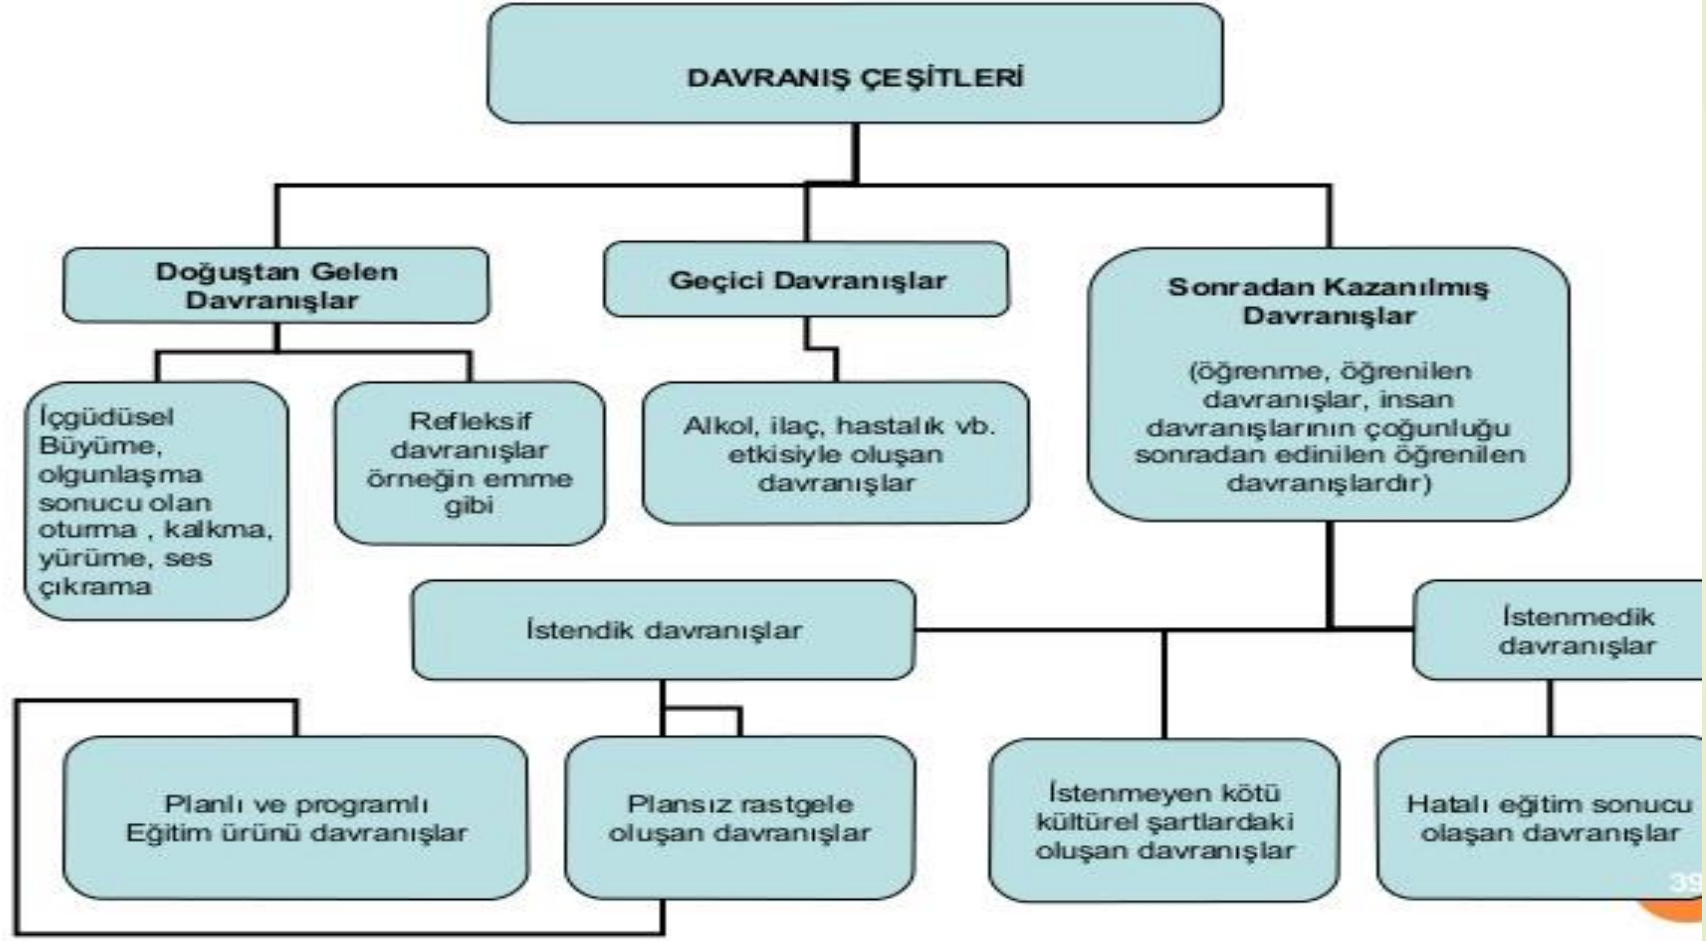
DAVRANIŞ ÇEŞİTLERİ

Doğuştan Gelen Davranışlar

Geçici Davranışlar

Sonradan Kazanılmış Davranışlar

(öğrenme, öğrenilen davranışlar, insan davranışlarının çoğunluğu sonradan edinilen öğrenilen davranışlardır)

İçgüdüsel Büyüme, olgunlaşma sonucu olan oturma , kalkma, yürüme, ses çıkrama

Refleksif davranışlar örneğin emme gibi

Alkol, ilaç, hastalık vb. etkisiyle oluşan davranışlar

İstendik davranışlar

İstenmedik davranışlar

Planlı ve programlı Eğitim ürünü davranışlar

Plansız rastgele oluşan davranışlar

İstenmeyen kötü kültürel şartlardaki oluşan davranışlar

Hatalı eğitim sonucu olaşan davranışlar

39